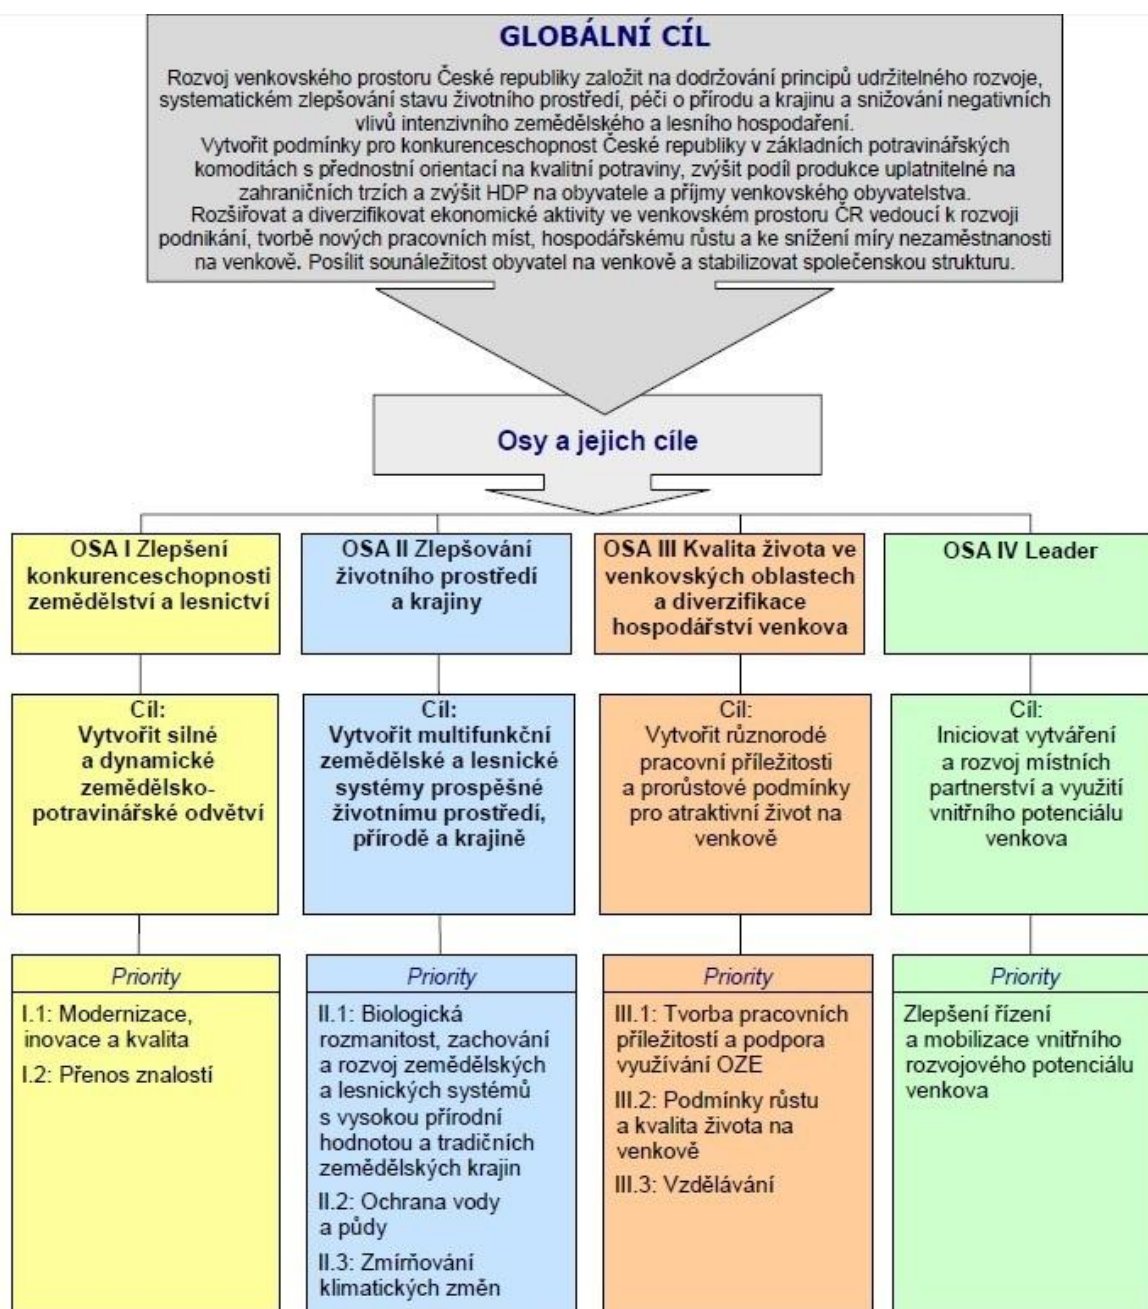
GLOBÁLNÍ CÍL

Rozvoj venkovského prostoru České republiky založit na dodržování principů udržitelného rozvoje, systematickém zlepšování stavu životního prostředí, péči o přírodu a krajinu a snižování negativních vlivů intenzivního zemědělského a lesního hospodaření.
Vytvořit podmínky pro konkurenceschopnost České republiky v základních potravinářských komoditách s přednostní orientací na kvalitní potraviny, zvýšit podíl produkce uplatnitelné na zahraničních trzích a zvýšit HDP na obyvatele a příjmy venkovského obyvatelstva.
Rozšiřovat a diverzifikovat ekonomické aktivity ve venkovském prostoru ČR vedoucí k rozvoji podnikání, tvorbě nových pracovních míst, hospodářskému růstu a ke snížení míry nezaměstnanosti na venkově. Posílit sounáležitost obyvatel na venkově a stabilizovat společenskou strukturu.

Osy a jejich cíle

OSA I Zlepšení konkurenceschopnosti zemědělství a lesnictví

Cíl:
Vytvořit silné a dynamické zemědělsko-potravinářské odvětví

Priority
I.1: Modernizace, inovace a kvalita
I.2: Přenos znalostí

OSA II Zlepšování životního prostředí a krajiny

Cíl:
Vytvořit multifunkční zemědělské a lesnické systémy prospěšné životnímu prostředí, přírodě a krajině

Priority
II.1: Biologická rozmanitost, zachování a rozvoj zemědělských a lesnických systémů s vysokou přírodní hodnotou a tradičních zemědělských krajin
II.2: Ochrana vody a půdy
II.3: Zmírňování klimatických změn

OSA III Kvalita života ve venkovských oblastech a diverzifikace hospodářství venkova

Cíl:
Vytvořit různorodé pracovní příležitosti a prorůstové podmínky pro atraktivní život na venkově

Priority
III.1: Tvorba pracovních příležitostí a podpora využívání OZE
III.2: Podmínky růstu a kvalita života na venkově
III.3: Vzdělávání

OSA IV Leader

Cíl:
Iniciovat vytváření a rozvoj místních partnerství a využití vnitřního potenciálu venkova

Priority
Zlepšení řízení a mobilizace vnitřního rozvojového potenciálu venkova